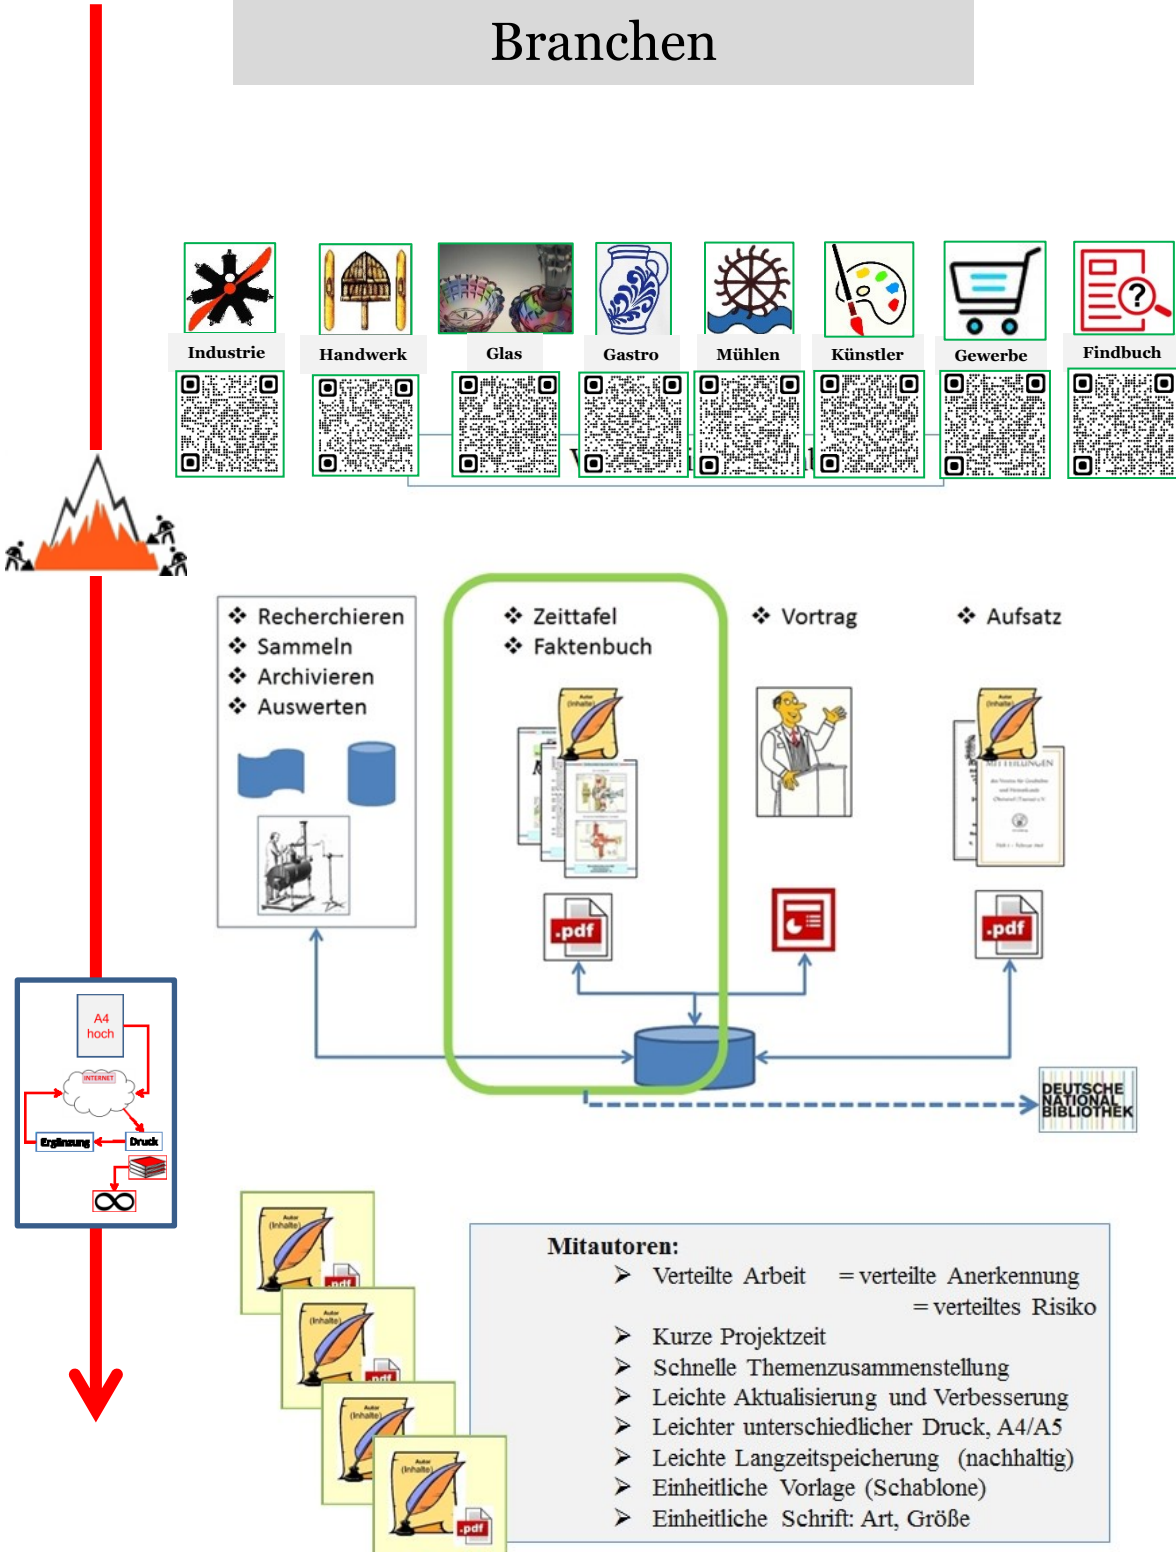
Branchen

Industrie
Handwerk
Glas
Gastro
Mühlen
Künstler
Gewerbe
Findbuch

❖ Recherchieren
❖ Sammeln
❖ Archivieren
❖ Auswerten

❖ Zeittafel
❖ Faktenbuch

❖ Vortrag

❖ Aufsatz

Autor (Inhalte)

.pdf

.pdf

DEUTSCHE NATIONAL BIBLIOTHEK

A4 hoch

INTERNET

Ergänzung

Druck

∞

Mitautoren:
➢ Verteilte Arbeit = verteilte Anerkennung = verteiltes Risiko
➢ Kurze Projektzeit
➢ Schnelle Themenzusammenstellung
➢ Leichte Aktualisierung und Verbesserung
➢ Leichter unterschiedlicher Druck, A4/A5
➢ Leichte Langzeitspeicherung (nachhaltig)
➢ Einheitliche Vorlage (Schablone)
➢ Einheitliche Schrift: Art, Größe